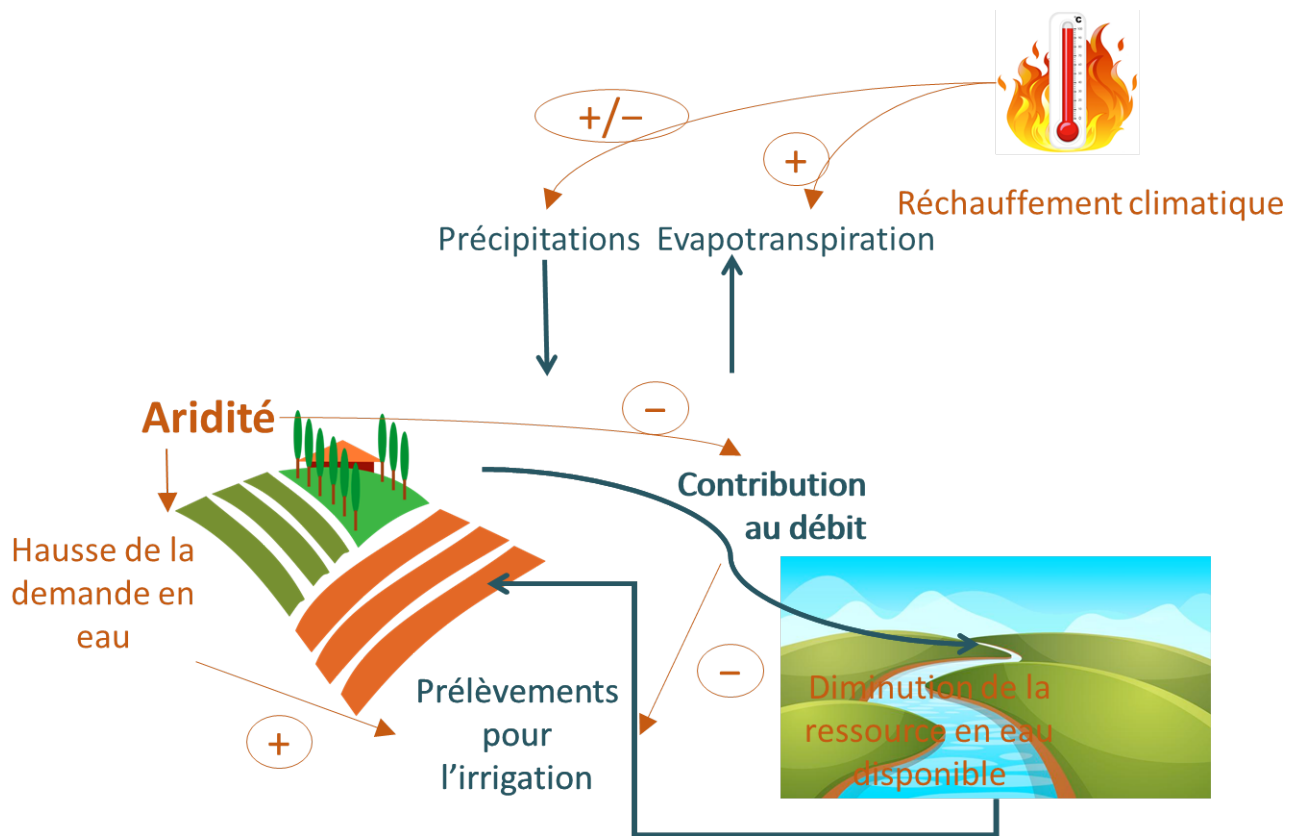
°C

+/−

+

Réchauffement climatique

Précipitations Evapotranspiration

−

Aridité

Contribution au débit

Hausse de la demande en eau

−

Prélèvements pour l'irrigation

+

Diminution de la ressource en eau disponible